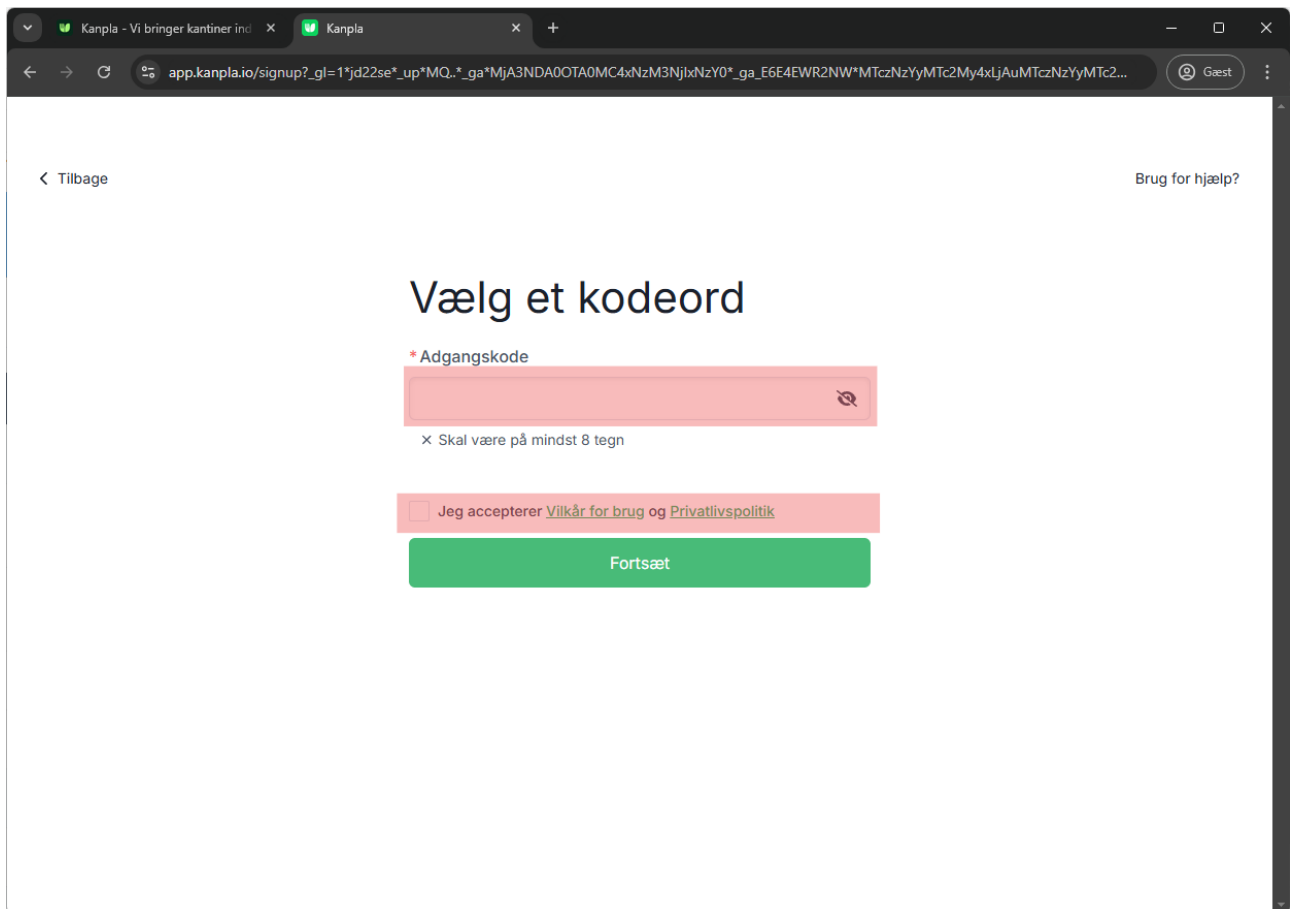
Kanpla - Vi bringer kantiner ind
Kanpla
app.kanpla.io/signup?_gl=1*jd22se*_up*MQ..*_ga*MjA3NDA0OTA0MC4xNzM3NjIxNzY0*_ga_E6E4EWR2NW*MTczNzYyMTc2My4xLjAuMTczNzYyMTc2...
Gæst

Tilbage

Brug for hjælp?

Vælg et kodeord

* Adgangskode

✕ Skal være på mindst 8 tegn

Jeg accepterer Vilkår for brug og Privatlivspolitik

Fortsæt